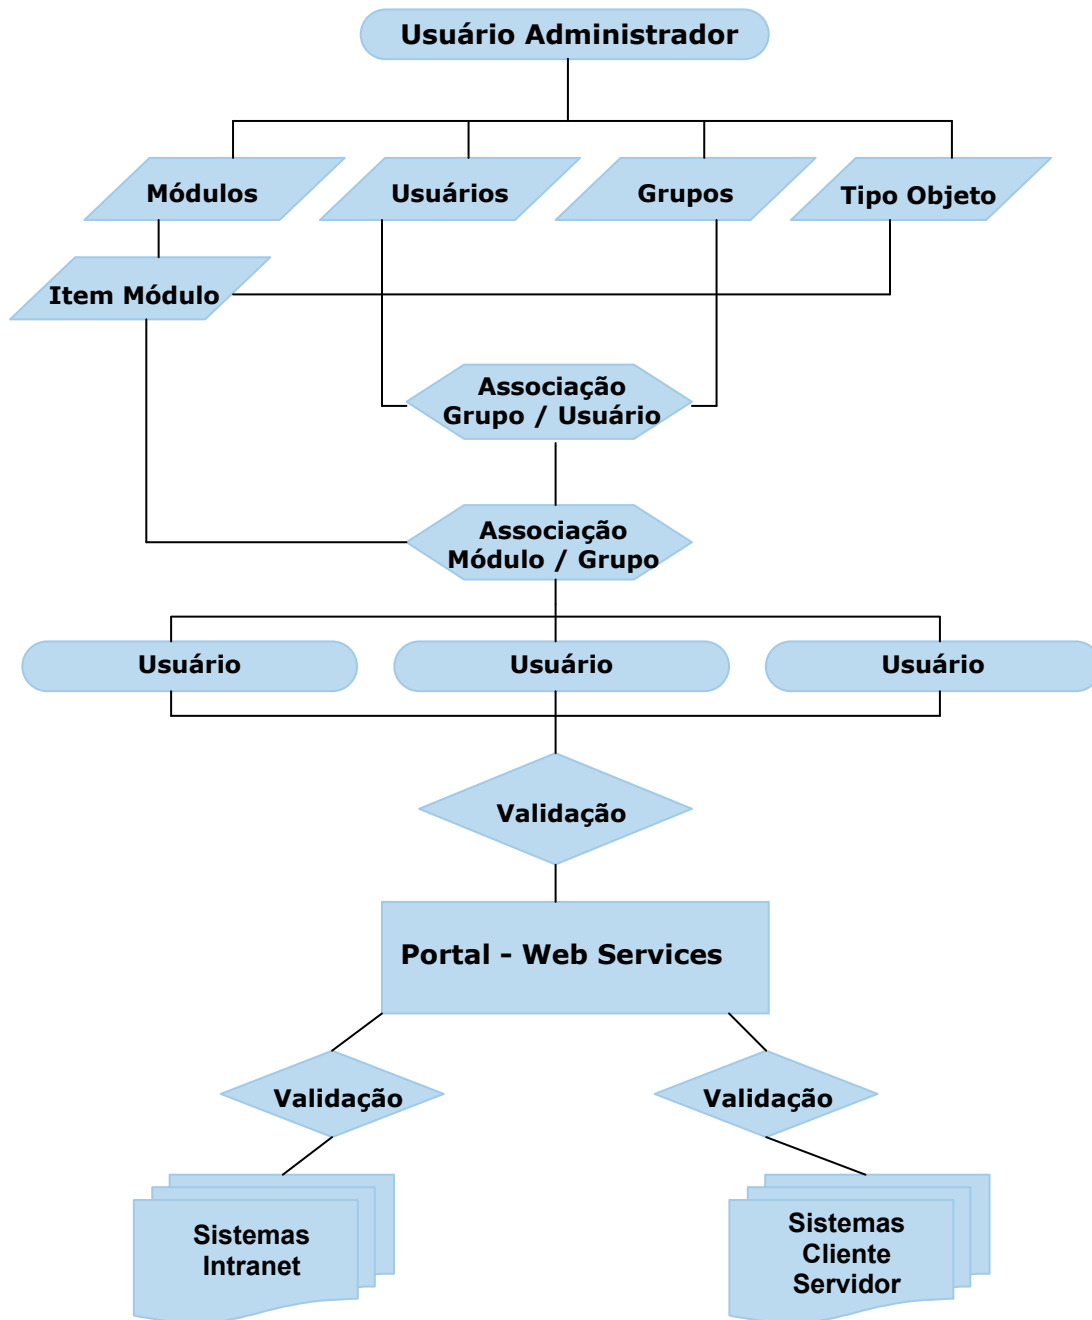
Usuário Administrador

Módulos

Usuários

Grupos

Tipo Objeto

Item Módulo

Associação Grupo / Usuário

Associação Módulo / Grupo

Usuário

Usuário

Usuário

Validação

Portal - Web Services

Validação

Validação

Sistemas Intranet

Sistemas Cliente Servidor